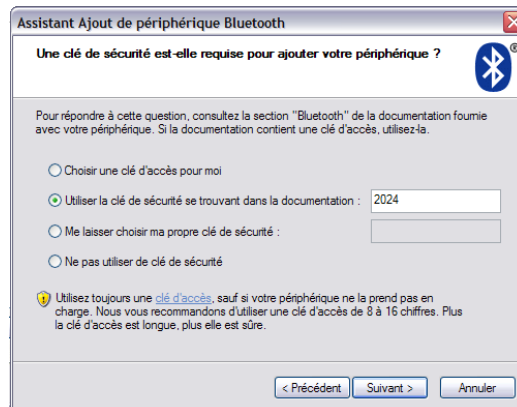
Assistant Ajout de périphérique Bluetooth

Une clé de sécurité est-elle requise pour ajouter votre périphérique ?

Pour répondre à cette question, consultez la section "Bluetooth" de la documentation fournie avec votre périphérique. Si la documentation contient une clé d'accès, utilisez-la.

Choisir une clé d'accès pour moi

Utiliser la clé de sécurité se trouvant dans la documentation : 2024

Me laisser choisir ma propre clé de sécurité :

Ne pas utiliser de clé de sécurité

Utilisez toujours une clé d'accès, sauf si votre périphérique ne la prend pas en charge. Nous vous recommandons d'utiliser une clé d'accès de 8 à 16 chiffres. Plus la clé d'accès est longue, plus elle est sûre.

< Précédent Suivant > Annuler